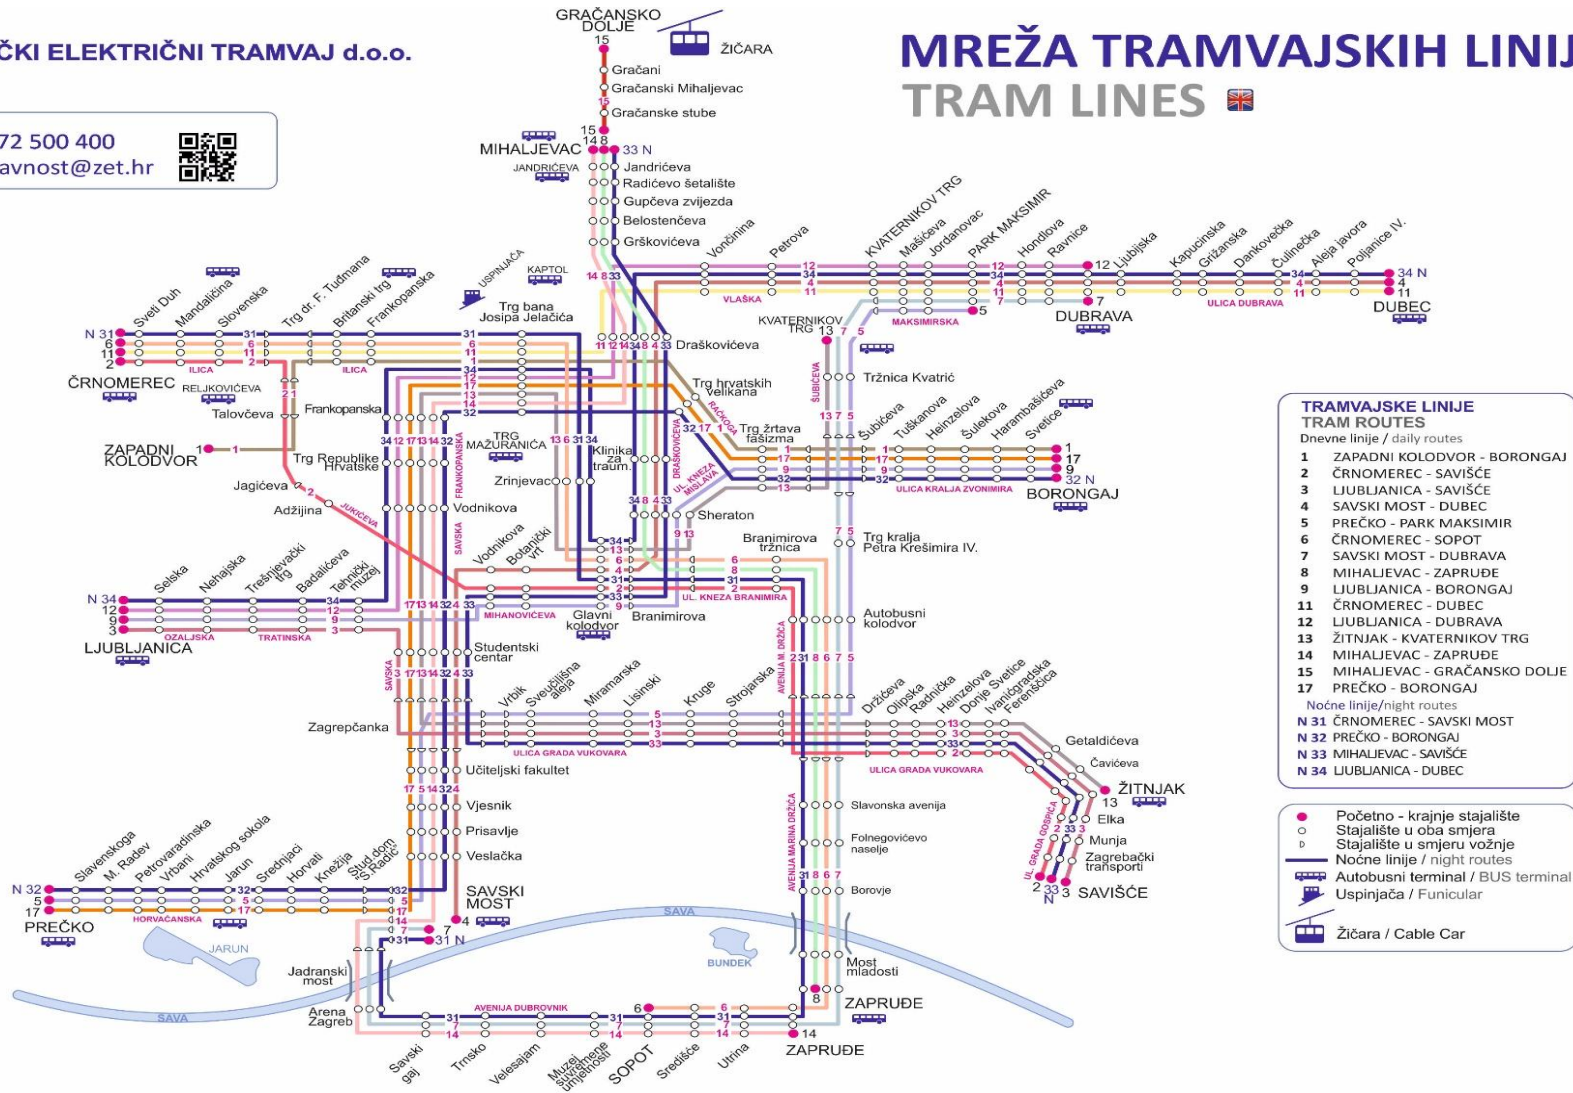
ČKI ELEKTRIČNI TRAMVAJ d.o.o.

72 500 400
avnost@zet.hr

MREŽA TRAMVAJSKIH LINIJ
TRAM LINES

GRAČANSKO DOLJE
ŽIČARA
Gračani
Gračanski Mihaljevac
Gračanske stube
MIHALJEVAC
JANDRIĆEVA
Jandrićeva
Radićevo šetalište
Gupčeva zvijezda
Belostenčeva
Grškovićeva
Vončinina
Petrova
KVATERNIKOV TRG
Mašićeva
Jordanovac
PARK MAKSIMIR
Hondlova
Ravnice
Ljubijska
Kapucinska
Grižanska
Dankovečka
Čulinečka
Aleja javora
Poljanice IV.
DUBEC
DUBRAVA
VLAŠKA
MAKSIMIRSKA
ULICA DUBRAVA
USPINJAČA
KAPTOL
Trg bana Josipa Jelačića
Draškovićeva
KVATERNIKOV TRG
Sveti Duh
Mandaličina
Slovenska
Trg dr. F. Tuđmana
Britanski trg
Frankopanska
ČRNOMEREC
ILICA
RELJKOVIČEVA
Talovčeva
Frankopanska
ZAPADNI KOLODVOR
Trg Republike Hrvatske
TRG MAŽURANIĆA
Jagićeva
Adžijina
JUKIĆEVA
Vodnikova
Zrinjevac
Klinika za traum.
Trg hrvatskih velikana
Trg žrtava fašizma
RAČKOGA
DRAŠKOVIĆEVA
UL. KNEZA MISLAVA
Tržnica Kvatrić
ŠUBIĆEVA
Šubićeva
Tuškanova
Heinzelova
Šulekova
Harambašićeva
Svetice
BORONGAJ
ULICA KRALJA ZVONIMIRA
Sheraton
Branimirova tržnica
Trg kralja Petra Krešimira IV.
Selska
Nehajska
Trešnjevački trg
Badalićeva
Tehnički muzej
LJUBLJANICA
OZALJSKA
TRATINSKA
Vodnikova
Botanički vrt
MIHANOVIĆEVA
Glavni kolodvor
Branimirova
UL. KNEZA BRANIMIRA
Autobusni kolodvor
SAVSKA
FRANKOPANSKA
Studentski centar
Zagrepčanka
Vrbik
Sveučilišna aleja
Miramarska
Lisinski
Kruge
Strojarska
AVENIJA M. DRŽIĆA
Držićeva
Olipska
Radnička
Heinzelova
Donje Svetice
Ivanićgradska
Ferenščica
Getaldićeva
Čavićeva
ŽITNJAK
Elka
Munja
Zagrebački transporti
SAVIŠĆE
ULICA GRADA VUKOVARA
ULICA GRADA VUKOVARA
UL. GRADA GOSPIĆA
Učiteljski fakultet
Vjesnik
Prisavlje
Veslačka
Slavonska avenija
Folnegovićevo naselje
Borovje
AVENIJA MARINA DRŽIĆA
Slavenskoga
M. Radev
Petrovaradinska
Vrbani
Hrvatskog sokola
Jarun
Srednjaci
Horvati
Knežija
Stud.dom S.Radić
PREČKO
HORVAĆANSKA
JARUN
SAVSKI MOST
SAVA
BUNDEK
Most mladosti
ZAPRUĐE
ZAPRUĐE
Jadranski most
Arena Zagreb
SAVA
AVENIJA DUBROVNIK
Savski gaj
Trnsko
Velesajam
Muzej suvremene umjetnosti
SOPOT
Sredice
Utrina

TRAMVAJSKE LINIJE
TRAM ROUTES
Dnevne linije / daily routes
1 ZAPADNI KOLODVOR - BORONGAJ
2 ČRNOMEREC - SAVIŠĆE
3 LJUBLJANICA - SAVIŠĆE
4 SAVSKI MOST - DUBEC
5 PREČKO - PARK MAKSIMIR
6 ČRNOMEREC - SOPOT
7 SAVSKI MOST - DUBRAVA
8 MIHALJEVAC - ZAPRUĐE
9 LJUBLJANICA - BORONGAJ
11 ČRNOMEREC - DUBEC
12 LJUBLJANICA - DUBRAVA
13 ŽITNJAK - KVATERNIKOV TRG
14 MIHALJEVAC - ZAPRUĐE
15 MIHALJEVAC - GRAČANSKO DOLJE
17 PREČKO - BORONGAJ
Noćne linije/night routes
N 31 ČRNOMEREC - SAVSKI MOST
N 32 PREČKO - BORONGAJ
N 33 MIHALJEVAC - SAVIŠĆE
N 34 LJUBLJANICA - DUBEC

Početno - krajnje stajalište
Stajalište u oba smjera
Stajalište u smjeru vožnje
Noćne linije / night routes
Autobusni terminal / BUS terminal
Uspinjača / Funicular
Žičara / Cable Car